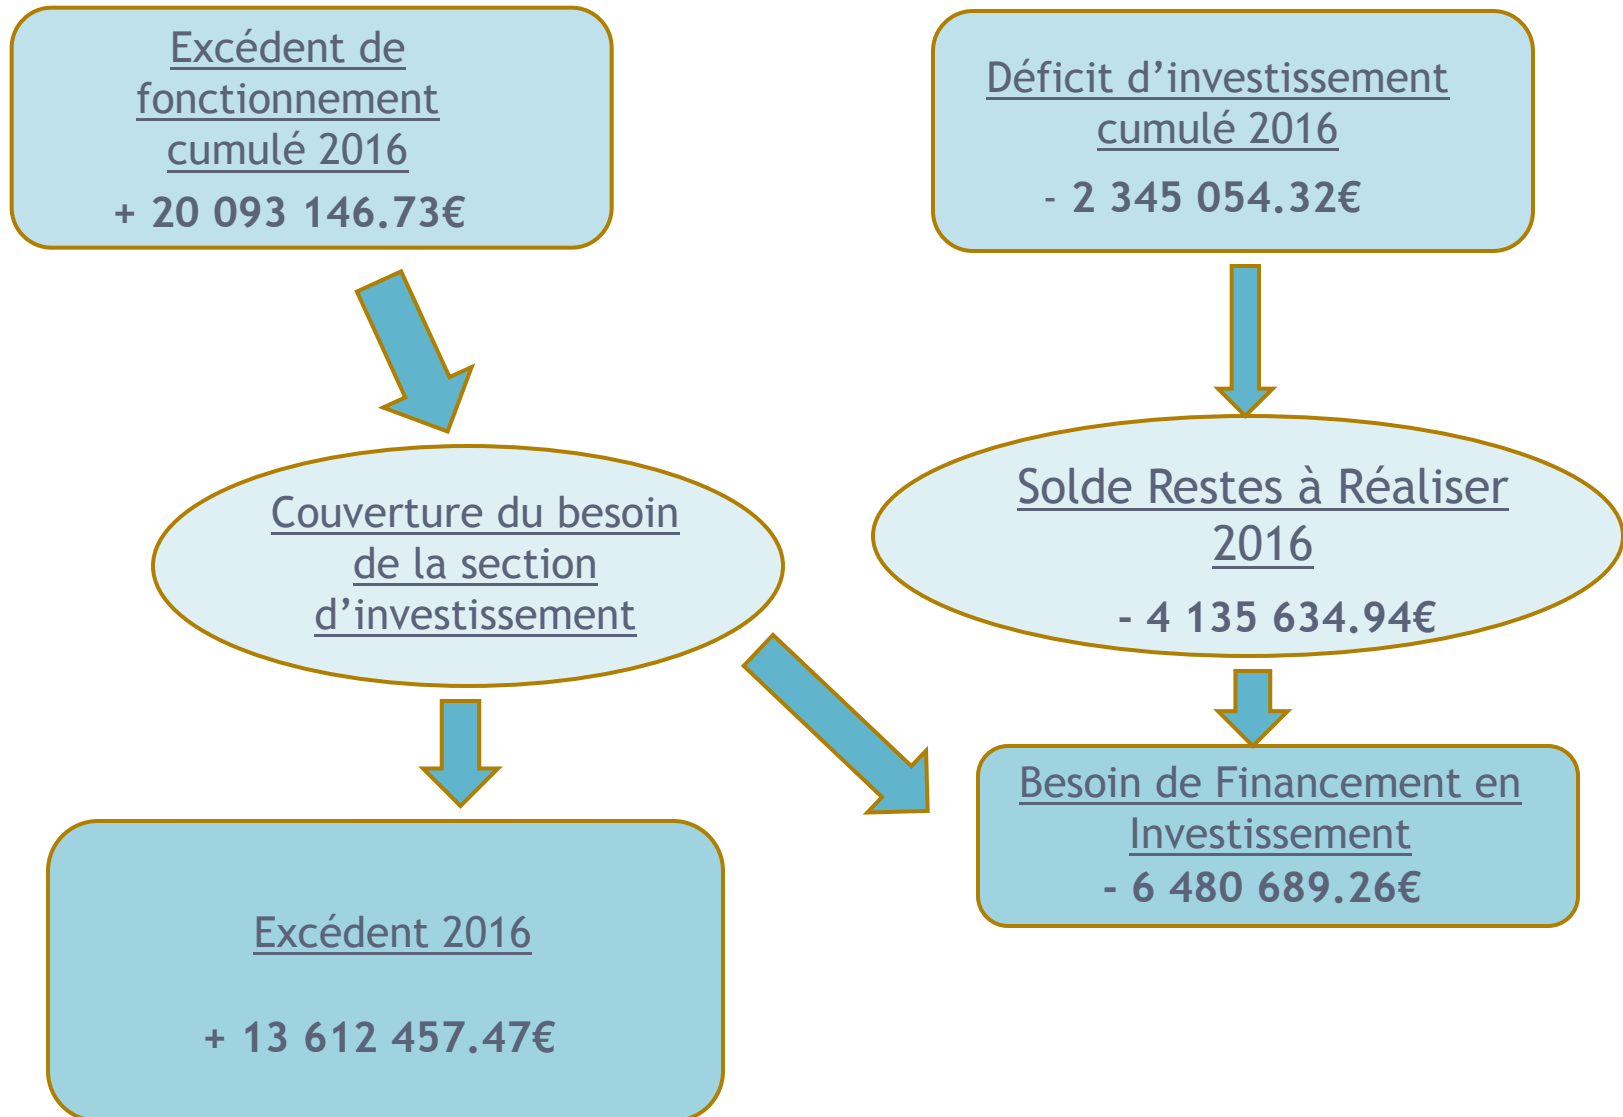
Excédent de fonctionnement cumulé 2016

+ 20 093 146.73€

Déficit d'investissement cumulé 2016

- 2 345 054.32€

Couverture du besoin de la section d'investissement

Solde Restes à Réaliser 2016

- 4 135 634.94€

Besoin de Financement en Investissement

- 6 480 689.26€

Excédent 2016

+ 13 612 457.47€